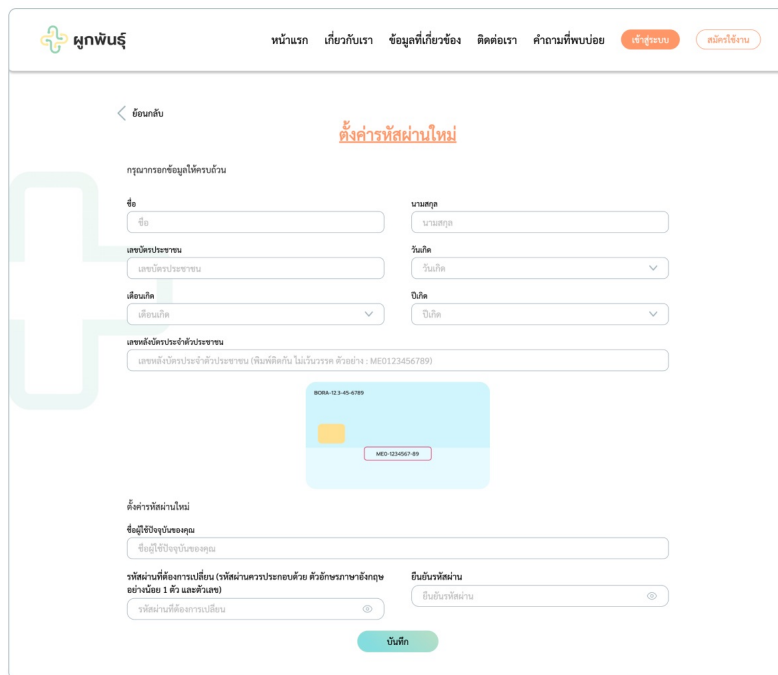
ผูกพันธุ์

หน้าแรก เกี่ยวกับเรา ข้อมูลที่เกี่ยวข้อง ติดต่อเรา คำถามที่พบบ่อย เข้าสู่ระบบ สมัครใช้งาน

ย้อนกลับ

ตั้งค่ารหัสผ่านใหม่

กรุณากรอกข้อมูลให้ครบถ้วน

ชื่อ
ชื่อ

นามสกุล
นามสกุล

เลขบัตรประชาชน
เลขบัตรประชาชน

วันเกิด
วันเกิด

เดือนเกิด
เดือนเกิด

ปีเกิด
ปีเกิด

เลขหลังบัตรประจำตัวประชาชน
เลขหลังบัตรประจำตัวประชาชน (พิมพ์ติดกัน ไม่เว้นวรรค ตัวอย่าง : ME0123456789)

BORA-12.3-45-6789

ME0-1234567-89

ตั้งค่ารหัสผ่านใหม่

ชื่อผู้ใช้ปัจจุบันของคุณ
ชื่อผู้ใช้ปัจจุบันของคุณ

รหัสผ่านที่ต้องการเปลี่ยน (รหัสผ่านควรประกอบด้วย ตัวอักษรภาษาอังกฤษ อย่างน้อย 1 ตัว และตัวเลข)
รหัสผ่านที่ต้องการเปลี่ยน

ยืนยันรหัสผ่าน
ยืนยันรหัสผ่าน

บันทึก